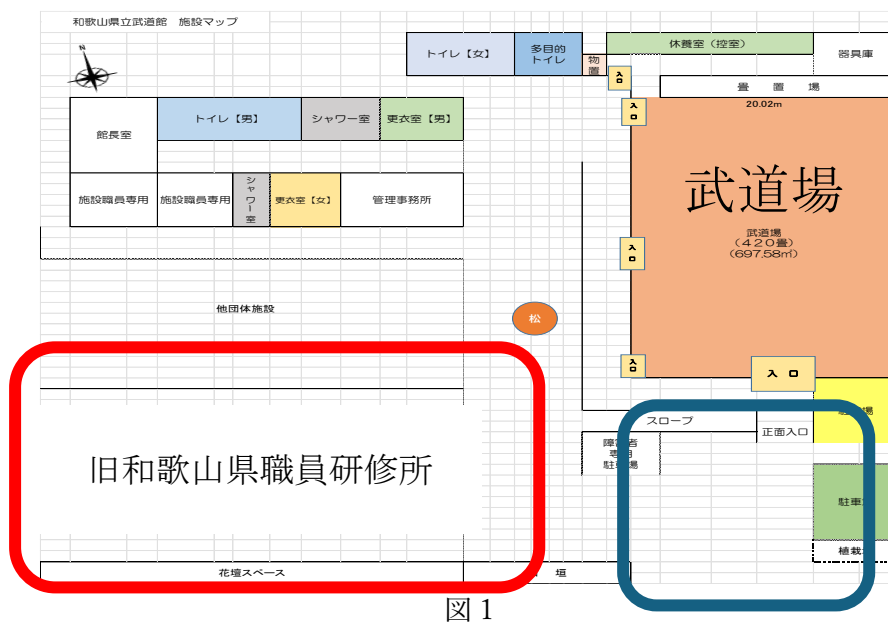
和歌山県立武道館　施設マップ

N

トイレ【女】

多目的トイレ

物置

休養室（控室）

器具庫

入口

畳置場

20.02m

入口

館長室

トイレ【男】

シャワー室

更衣室【男】

施設職員専用

施設職員専用

シャワー室

更衣室【女】

管理事務所

武道場

武道場
（４２０畳）
（697.58㎡）

入口

他団体施設

松

入口

入口

旧和歌山県職員研修所

スロープ

正面入口

障害者専用駐車場

駐車場

駐車場

植栽

花壇スペース

垣

図１